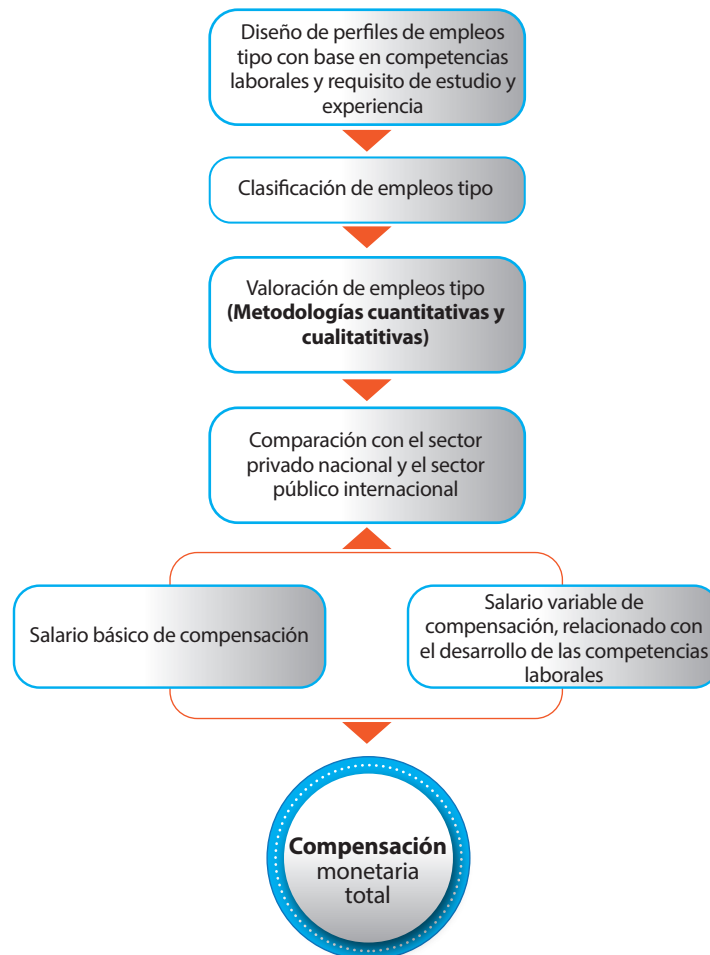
Diseño de perfiles de empleos tipo con base en competencias laborales y requisito de estudio y experiencia

Clasificación de empleos tipo

Valoración de empleos tipo **(Metodologías cuantitativas y cualitatitivas)**

Comparación con el sector privado nacional y el sector público internacional

Salario básico de compensación

Salario variable de compensación, relacionado con el desarrollo de las competencias laborales

**Compensación** monetaria total